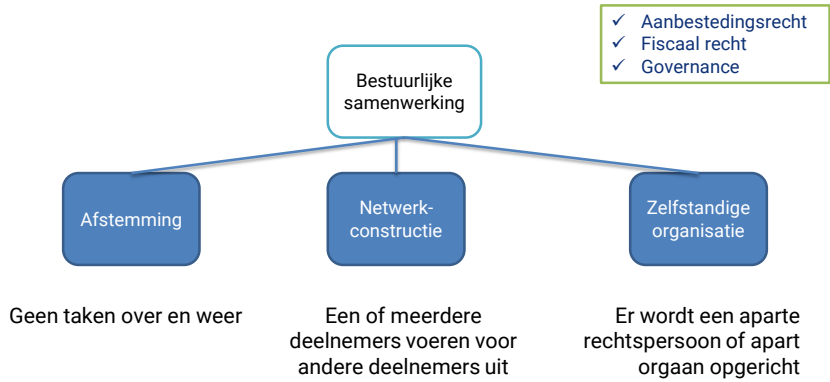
✓ Aanbestedingsrecht
✓ Fiscaal recht
✓ Governance

Bestuurlijke samenwerking

Afstemming

Netwerk-constructie

Zelfstandige organisatie

Geen taken over en weer

Een of meerdere deelnemers voeren voor andere deelnemers uit

Er wordt een aparte rechtspersoon of apart orgaan opgericht